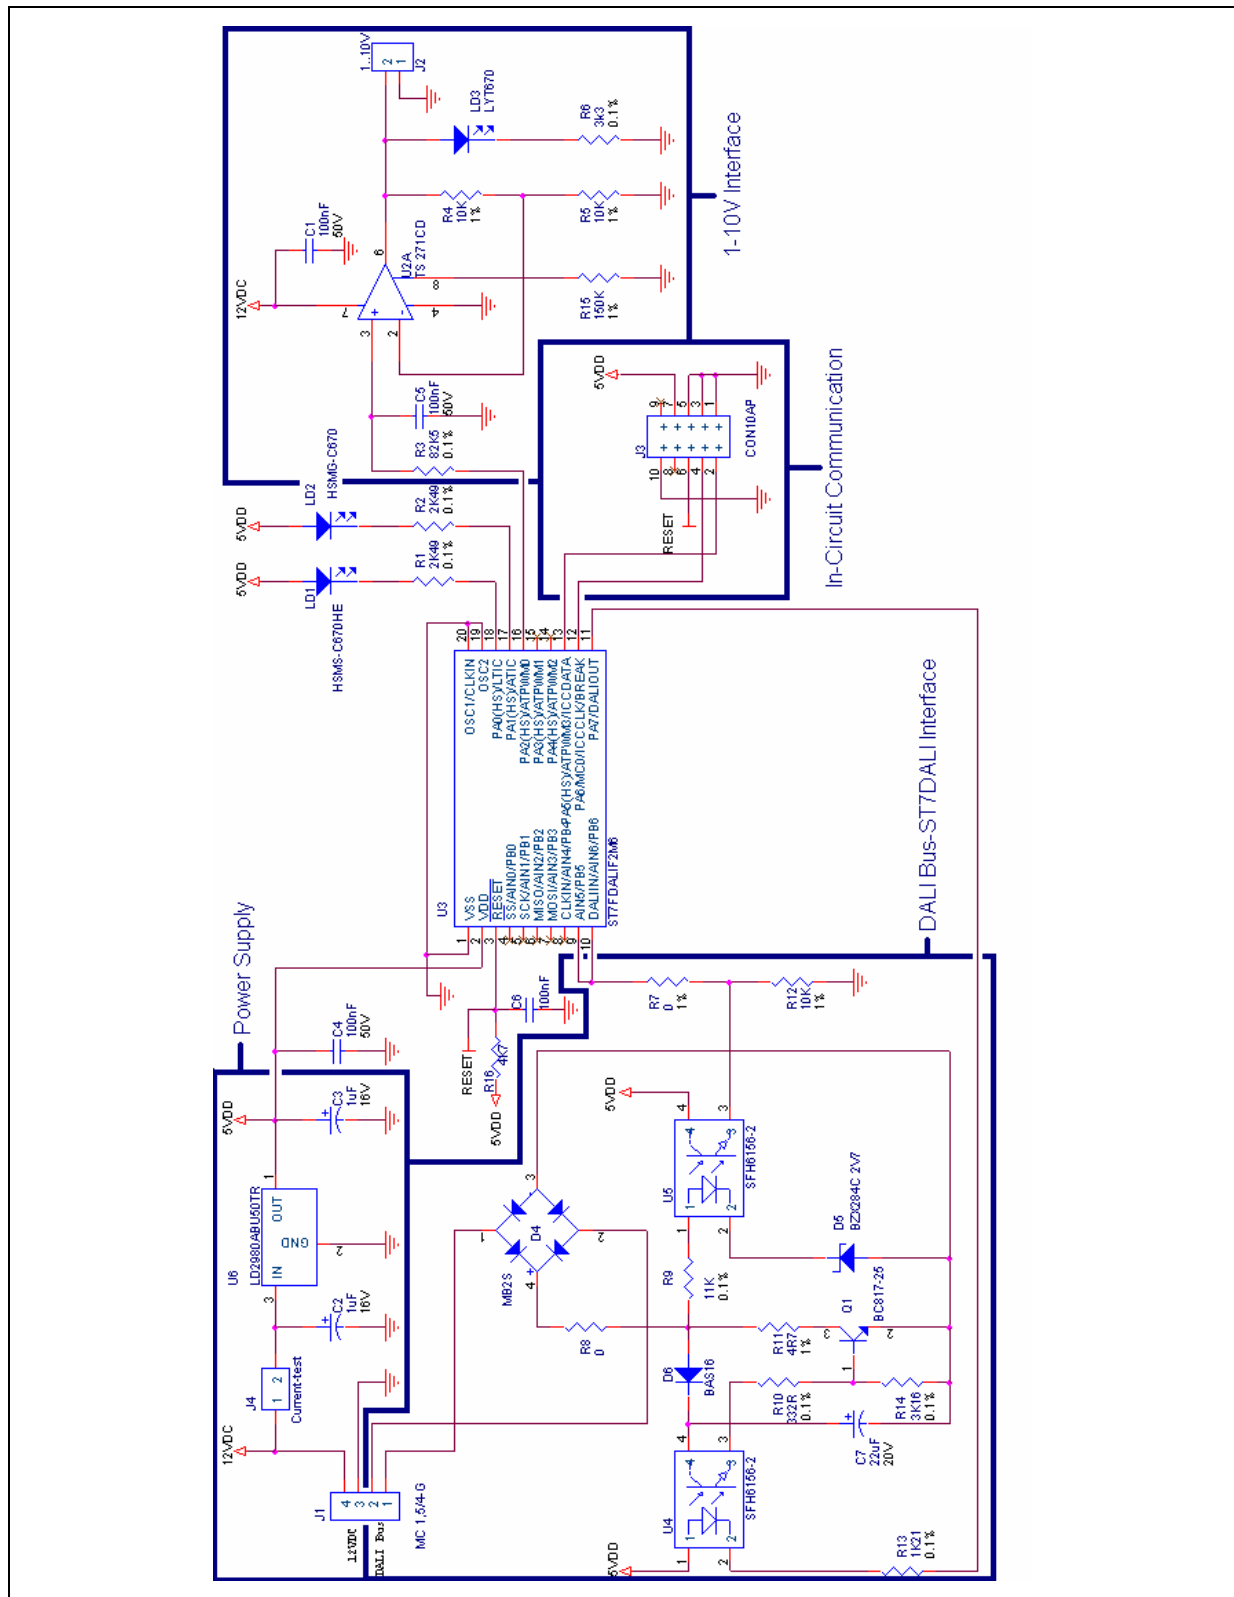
1-10V Interface

J2
1..10V
2 1

LD3
LYT670

R6
3k3
0.1%

R4
10K
1%

R5
10K
1%

C1
100nF
50V

12VDC

U2A
TS271CD

8
6
7
3
2
4

R15
150K
1%

5VDD

J3
CON10AP
9 7 5 3 1
10 8 6 4 2

RESET

In-Circuit Communication

C5
100nF
50V

R3
82K5
0.1%

LD2
HSMG-C670

R2
2K49
0.1%

5VDD

R1
2K49
0.1%

5VDD

LD1
HSMS-C670HE

U3
20 19 18 17 16 15 14 13 12 11
OSC1/CLKIN
OSC2
PA0(HS)/LTIC
PA1(HS)/ATIC
PA2(HS)/ATPWM0
PA3(HS)/ATPWM1
PA4(HS)/ATPWM2
PA5(HS)/ATPWM3/ICCDATA
PA6/MCO/ICCCLK/BREAK
PA7/DALIOUT
VSS
VDD
RESET
SS/AIN0/PB0
SCK/AIN1/PB1
MISO/AIN2/PB2
MOSI/AIN3/PB3
CLKIN/AIN4/PB4
AIN5/PB5
DALIIN/AIN6/PB6
ST7FDALIF2M6
1 2 3 4 5 6 7 8 9 10

DALI Bus-ST7DALI Interface

Power Supply

C4
100nF
50V

C6
100nF

R7
0
1%

R12
10K
1%

RESET
R16
4K7
5VDD

5VDD

C3
1uF
16V

U6
LD2980ABU50TR
OUT
GND
IN
1 2 3

C2
1uF
16V

12VDC

J4
1 2
Current-test

J1
4 3 2 1
12VDC
DALI Bus
MC 1,5/4-G

5VDD
4 3
U5
SFH6156-2
1 2

D4
MB2S
1 2 3 4

D5
BZX284C 2V7

R9
11K
0.1%

Q1
BC817-25
1 2 3

R8
0

R11
4R7
1%

D6
BAS16

R10
332R
0.1%

R14
3K16
0.1%

C7
22uF
20V

4 3
U4
SFH6156-2
1 2

5VDD

R13
1K21
0.1%